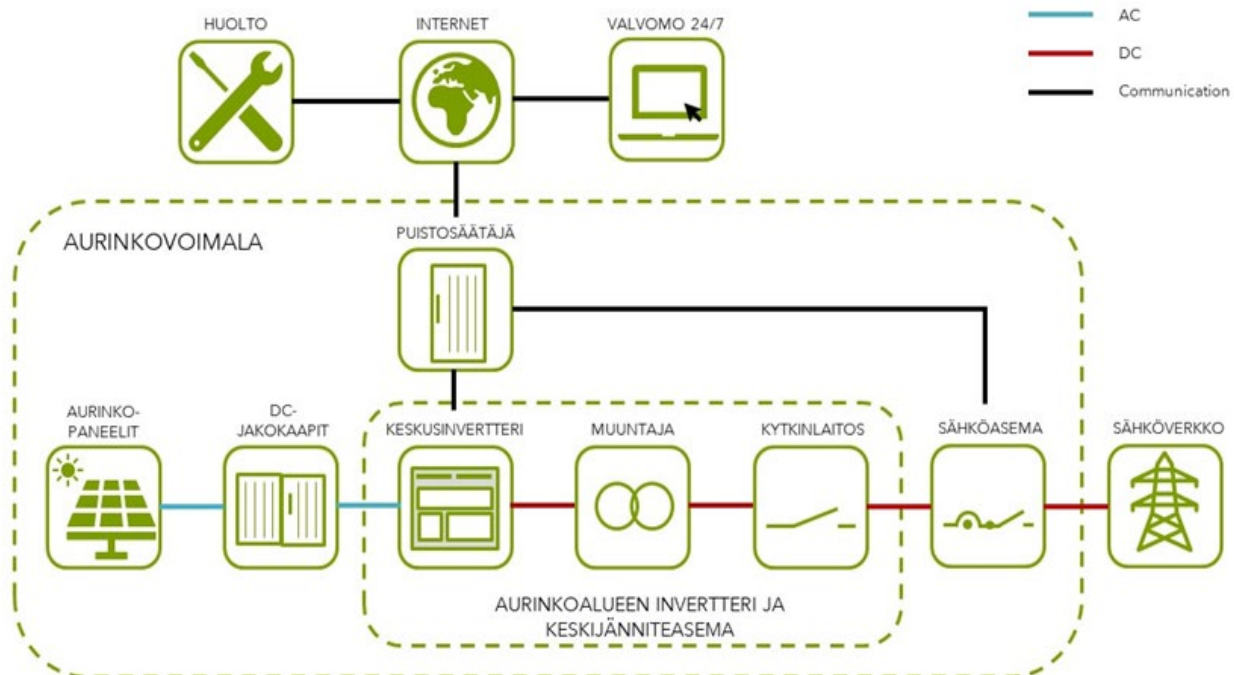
HUOLTO

INTERNET

VALVOMO 24/7

AC

DC

Communication

AURINKOVOIMALA

PUISTOSÄÄTÄJÄ

AURINKO-PANEELIT

DC-JAKOKAAPIT

KESKUSINVERTTERI

MUUNTAJA

KYTKINLAITOS

SÄHKÖASEMA

SÄHKÖVERKKO

AURINKOALUEEN INVERTTERI JA KESKIJÄNNITEASEMA